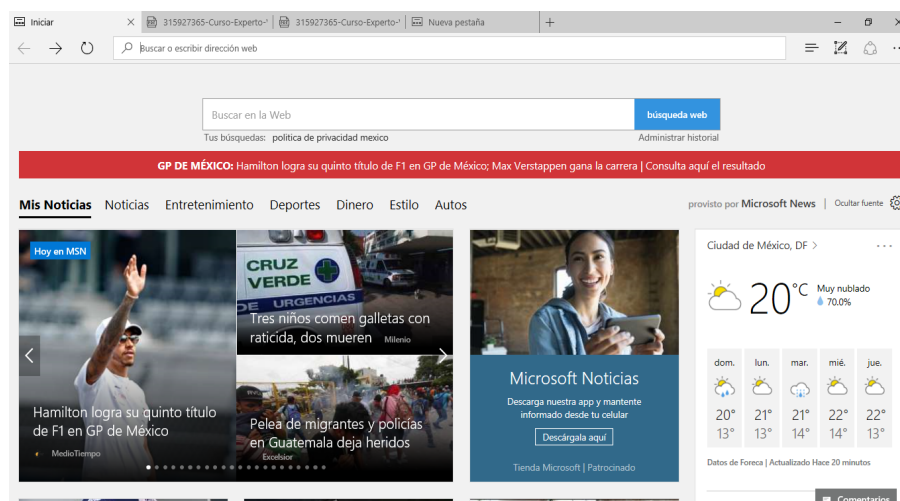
Iniciar
315927365-Curso-Experto-
315927365-Curso-Experto-
Nueva pestaña

Buscar o escribir dirección web

Buscar en la Web
búsqueda web
Tus búsquedas: politica de privacidad mexico
Administrar historial

GP DE MÉXICO: Hamilton logra su quinto título de F1 en GP de México; Max Verstappen gana la carrera | Consulta aquí el resultado

Mis Noticias Noticias Entretenimiento Deportes Dinero Estilo Autos
provisto por Microsoft News | Ocultar fuente

Hoy en MSN
Hamilton logra su quinto título de F1 en GP de México
MedioTiempo

CRUZ VERDE URGENCIAS
Tres niños comen galletas con raticida, dos mueren
Milenio

Pelea de migrantes y policías en Guatemala deja heridos
Excelsior

Microsoft Noticias
Descarga nuestra app y mantente informado desde tu celular
Descárgala aquí
Tienda Microsoft | Patrocinado

Ciudad de México, DF
20°C
Muy nublado
70.0%

| dom. | lun. | mar. | mié. | jue. |
|---|---|---|---|---|
| 20° | 21° | 21° | 22° | 22° |
| 13° | 13° | 14° | 14° | 13° |

Datos de Foreca | Actualizado Hace 20 minutos

Comentarios